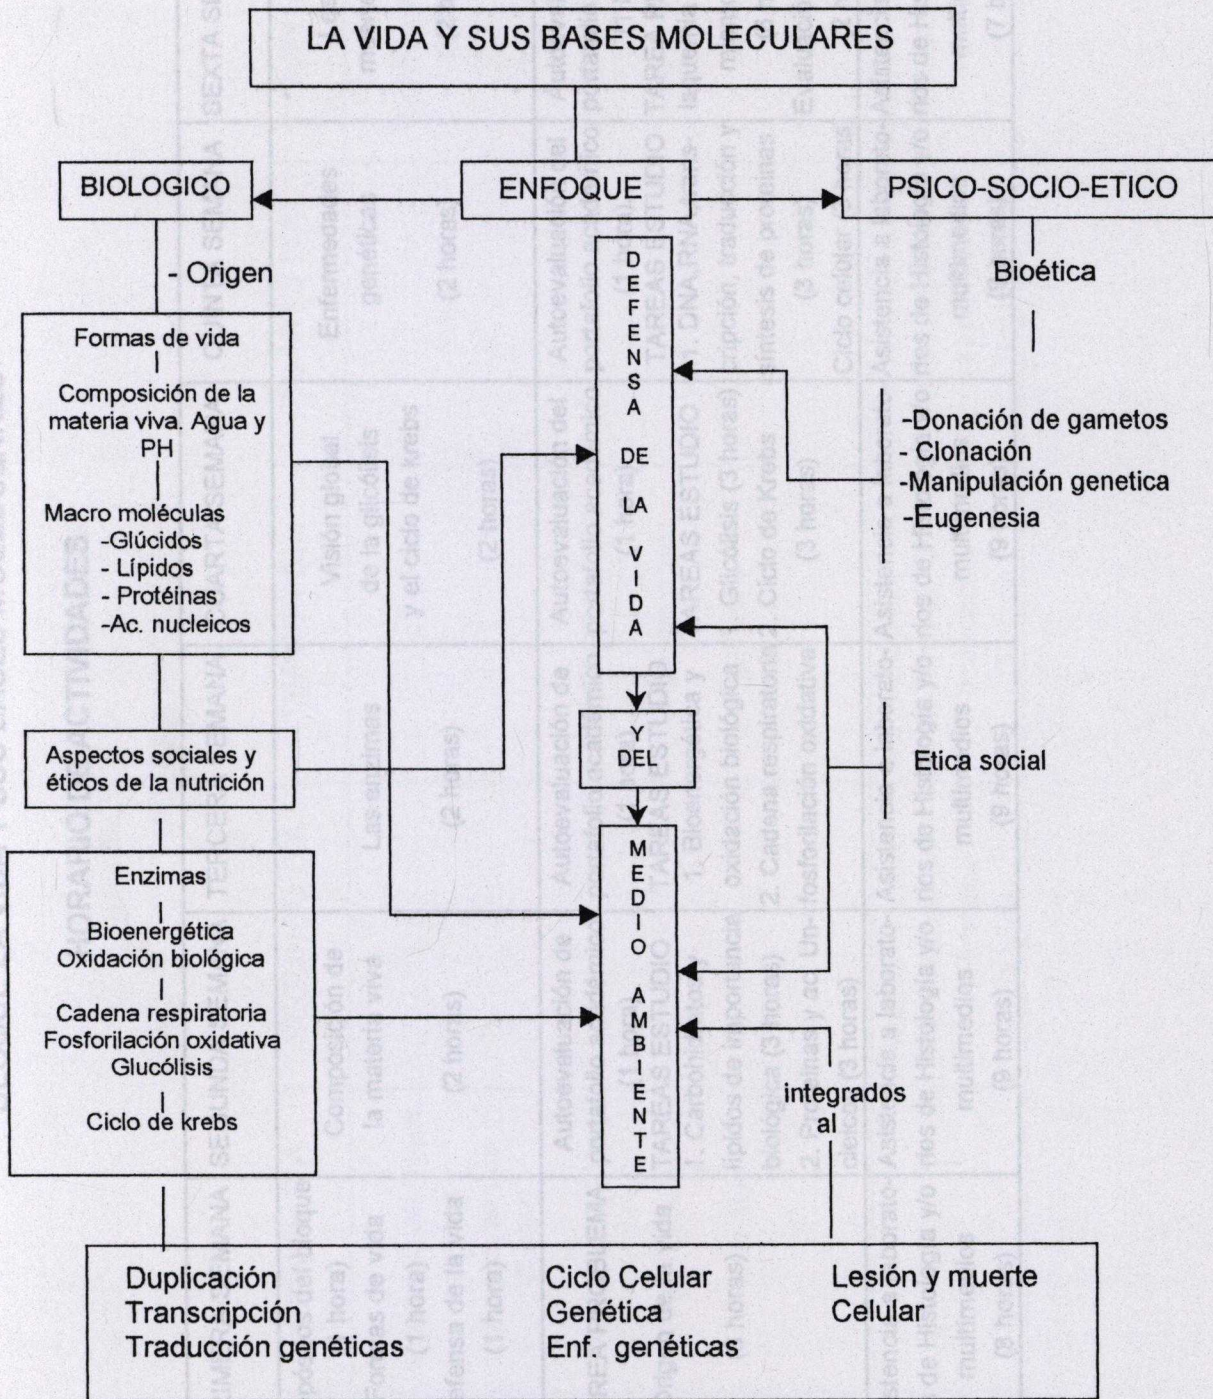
LA VIDA Y SUS BASES MOLECULARES

BIOLOGICO

ENFOQUE

PSICO-SOCIO-ETICO

- Origen

Bioética

Formas de vida

Composición de la materia viva. Agua y PH

Macro moléculas
-Glúcidos
- Lípidos
- Proteínas
-Ac. nucleicos

DEFENSA DE LA VIDA

-Donación de gametos
- Clonación
-Manipulación genetica
-Eugenesia

Y DEL

Aspectos sociales y éticos de la nutrición

Etica social

MEDIO AMBIENTE

Enzimas

Bioenergética
Oxidación biológica

Cadena respiratoria
Fosforilación oxidativa
Glucólisis

Ciclo de krebs

integrados al

Duplicación
Transcripción
Traducción genéticas

Ciclo Celular
Genética
Enf. genéticas

Lesión y muerte
Celular